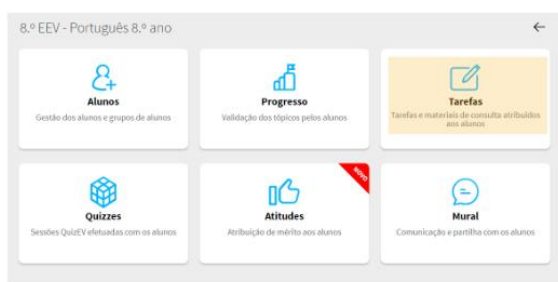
8.º EEV - Português 8.º ano

Alunos
Gestão dos alunos e grupos de alunos

Progresso
Validação dos tópicos pelos alunos

Tarefas
Tarefas e materiais de consulta atribuídos aos alunos

Quizzes
Sessões QuizEV efetuadas com os alunos

NOVO
Atitudes
Atribuição de mérito aos alunos

Mural
Comunicação e partilha com os alunos